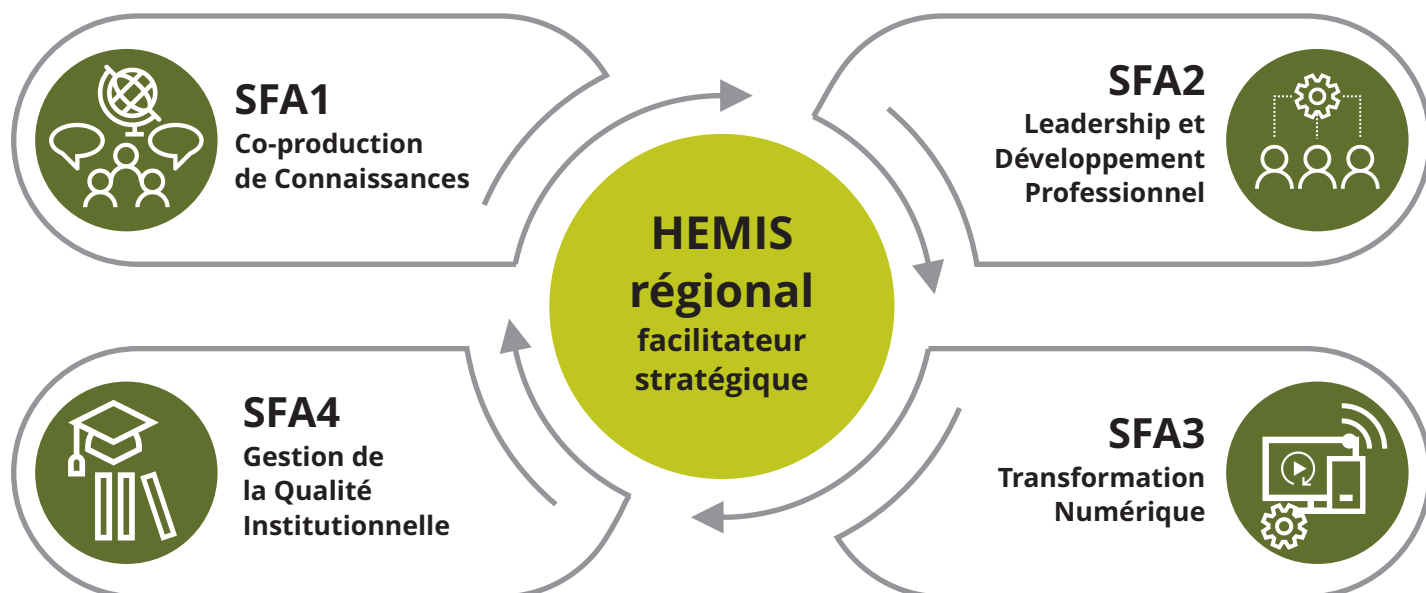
SFA1
Co-production de Connaissances

SFA2
Leadership et Développement Professionnel

HEMIS régional
facilitateur stratégique

SFA4
Gestion de la Qualité Institutionnelle

SFA3
Transformation Numérique